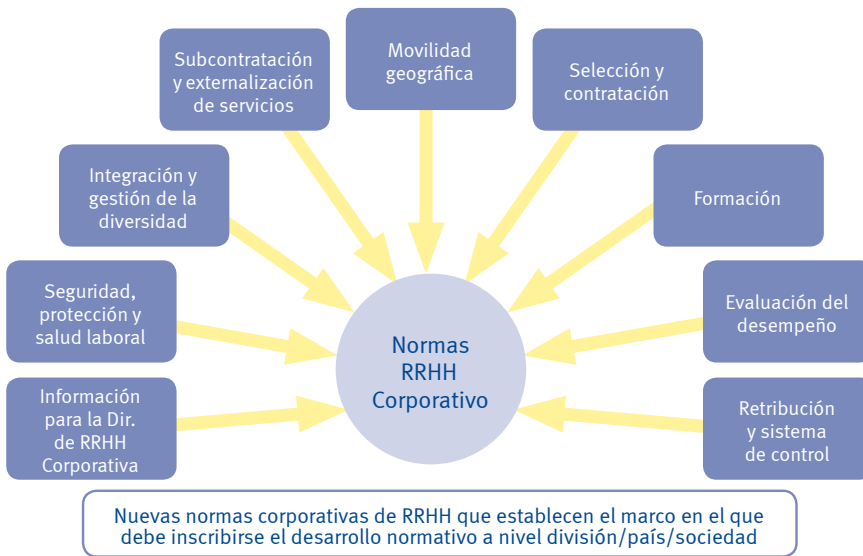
Subcontratación y externalización de servicios

Movilidad geográfica

Selección y contratación

Integración y gestión de la diversidad

Formación

Seguridad, protección y salud laboral

Evaluación del desempeño

Información para la Dir. de RRHH Corporativa

Normas RRHH Corporativo

Retribución y sistema de control

Nuevas normas corporativas de RRHH que establecen el marco en el que debe inscribirse el desarrollo normativo a nivel división/país/sociedad